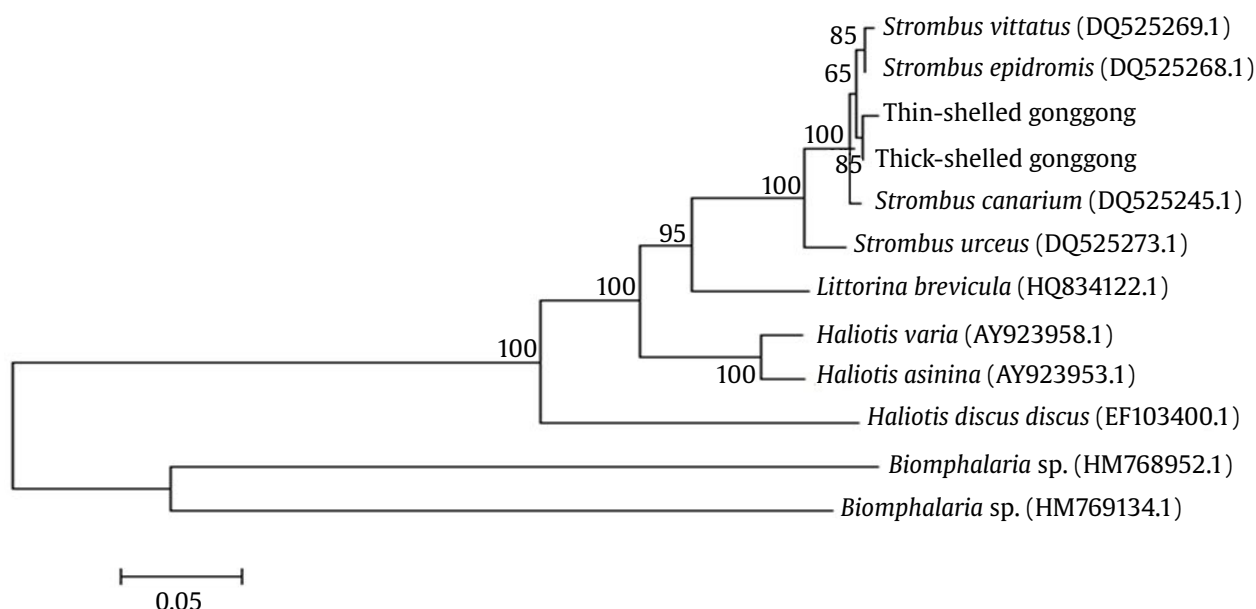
85 Strombus vittatus (DQ525269.1)
65 Strombus epidromis (DQ525268.1)
Thin-shelled gonggong
100
85 Thick-shelled gonggong
100 Strombus canarium (DQ525245.1)
95 Strombus urceus (DQ525273.1)
100 Littorina brevicula (HQ834122.1)
100 Haliotis varia (AY923958.1)
100 Haliotis asinina (AY923953.1)
Haliotis discus discus (EF103400.1)
Biomphalaria sp. (HM768952.1)
Biomphalaria sp. (HM769134.1)
0.05